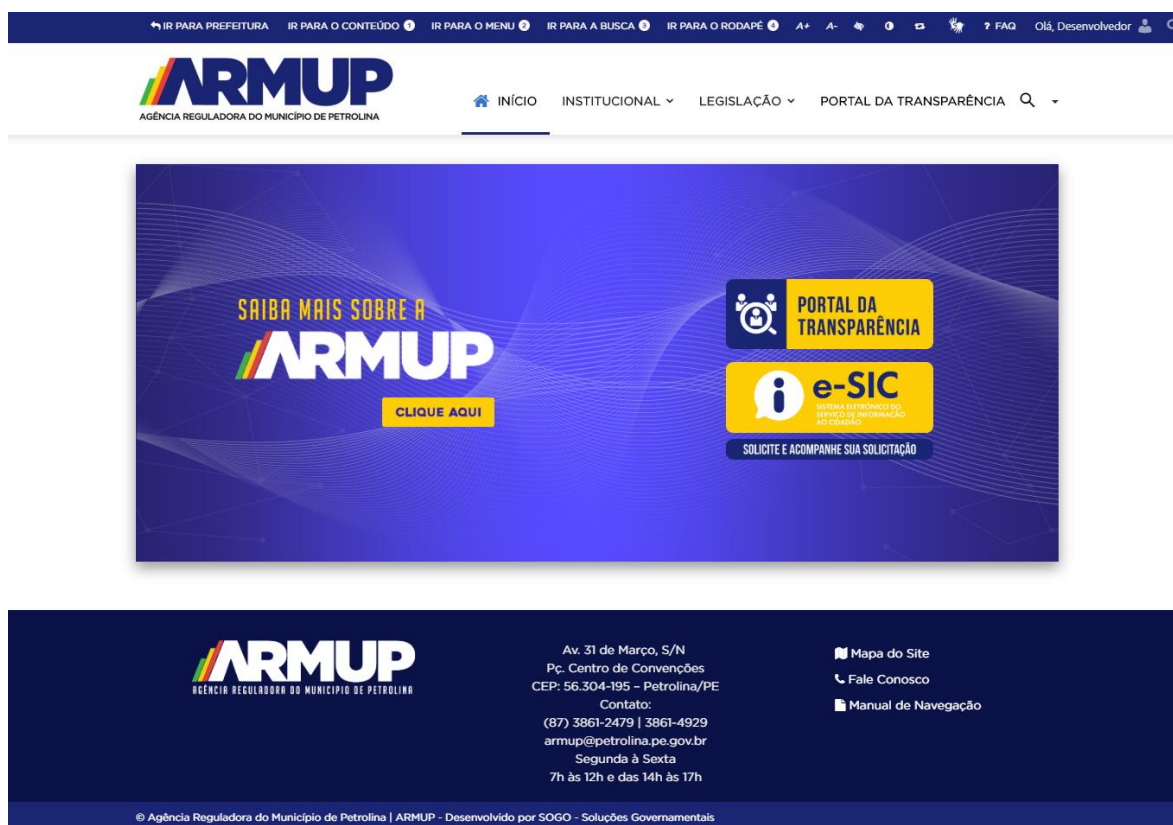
IR PARA PREFEITURA IR PARA O CONTEÚDO 1 IR PARA O MENU 2 IR PARA A BUSCA 3 IR PARA O RODAPÉ 4 A+ A- ? FAQ Olá, Desenvolvedor

ARMUP
AGÊNCIA REGULADORA DO MUNICÍPIO DE PETROLINA

INÍCIO INSTITUCIONAL LEGISLAÇÃO PORTAL DA TRANSPARÊNCIA

SAIBA MAIS SOBRE A
ARMUP
CLIQUE AQUI

PORTAL DA TRANSPARÊNCIA

e-SIC
SISTEMA ELETRÔNICO DO SERVIÇO DE INFORMAÇÃO AO CIDADÃO
SOLICITE E ACOMPANHE SUA SOLICITAÇÃO

ARMUP
AGÊNCIA REGULADORA DO MUNICÍPIO DE PETROLINA

Av. 31 de Março, S/N
Pç. Centro de Convenções
CEP: 56.304-195 - Petrolina/PE
Contato:
(87) 3861-2479 | 3861-4929
armup@petrolina.pe.gov.br
Segunda à Sexta
7h às 12h e das 14h às 17h

Mapa do Site
Fale Conosco
Manual de Navegação

© Agência Reguladora do Município de Petrolina | ARMUP - Desenvolvido por SOGO - Soluções Governamentais